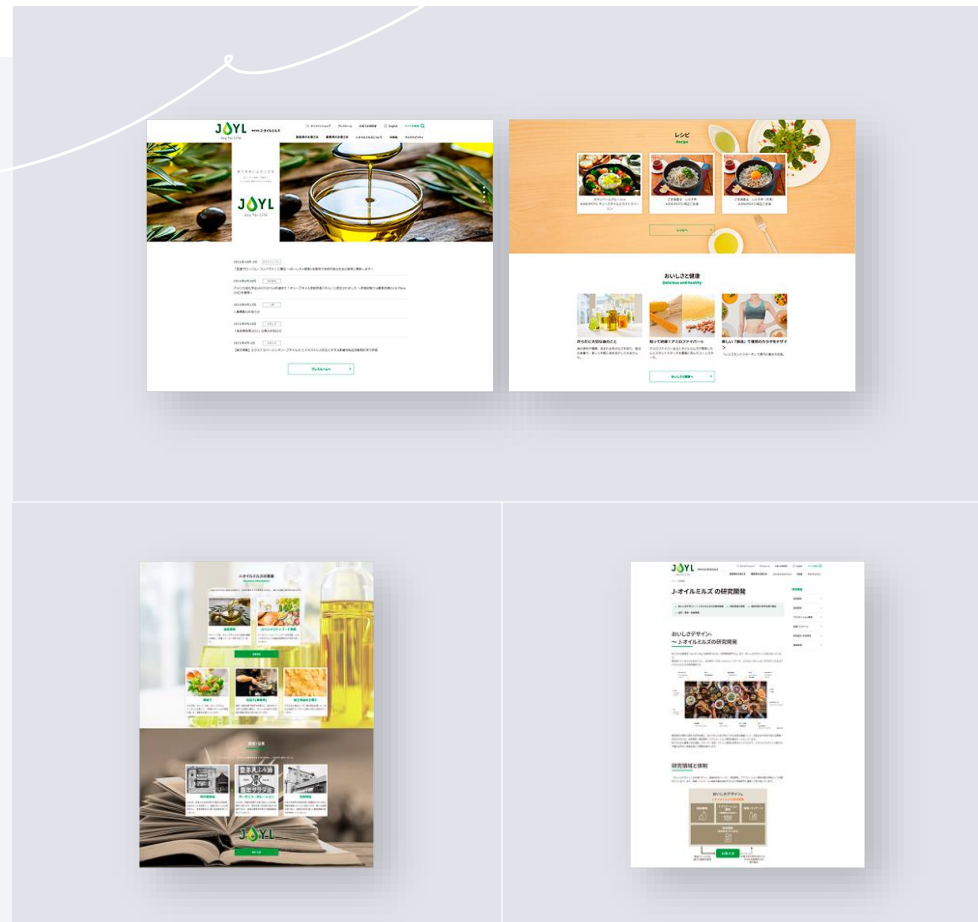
JOYL
Joy for Life
J-オイルミルズ

JOYL
Joy for Life

プレスリリース

レシピ
Recipe

レシピへ

おいしさと健康
Delicious and Healthy

からだに大切な油のこと

知って納得！アブロコティーバー

楽しい「健康」で毎日のカラダをデザイン

おいしさと健康へ

J-オイルミルズの事業

JOYL

JOYL

J-オイルミルズ の研究開発

おいしさデザイン
～J-オイルミルズの研究開発

研究領域と体制

おいしさデザイン